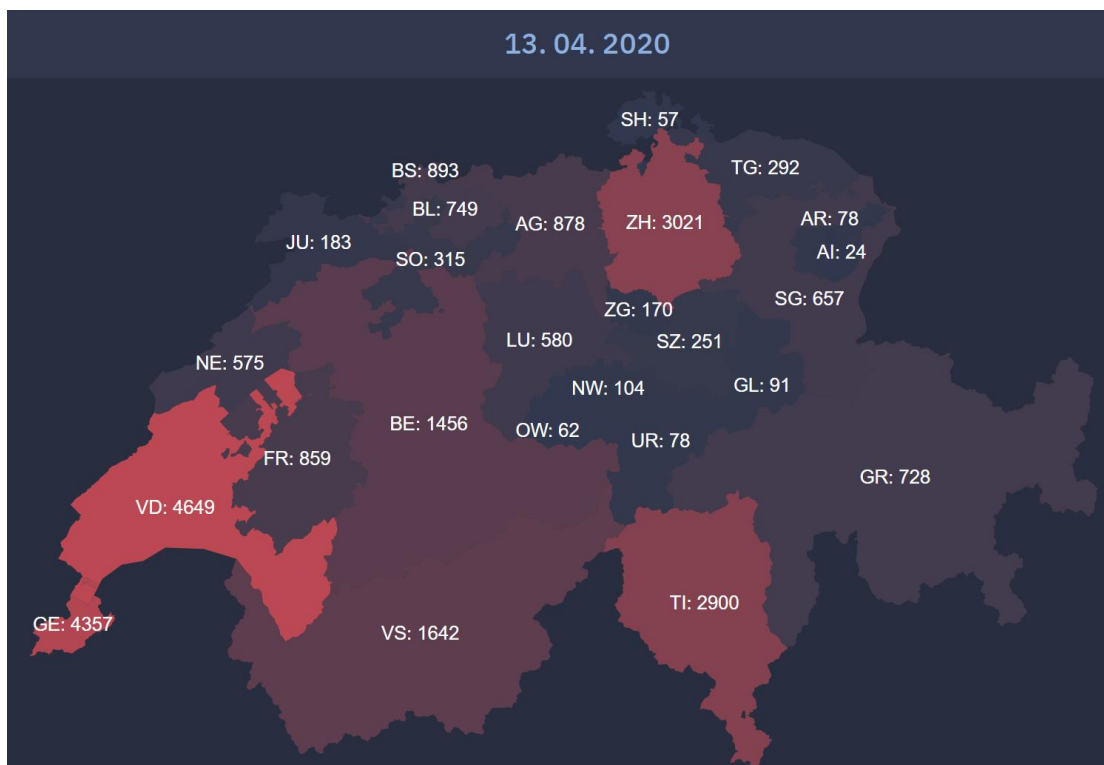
13. 04. 2020

SH: 57
TG: 292
BS: 893
BL: 749
AG: 878
ZH: 3021
AR: 78
JU: 183
SO: 315
AI: 24
SG: 657
ZG: 170
LU: 580
SZ: 251
NE: 575
NW: 104
GL: 91
BE: 1456
OW: 62
UR: 78
FR: 859
GR: 728
VD: 4649
TI: 2900
GE: 4357
VS: 1642